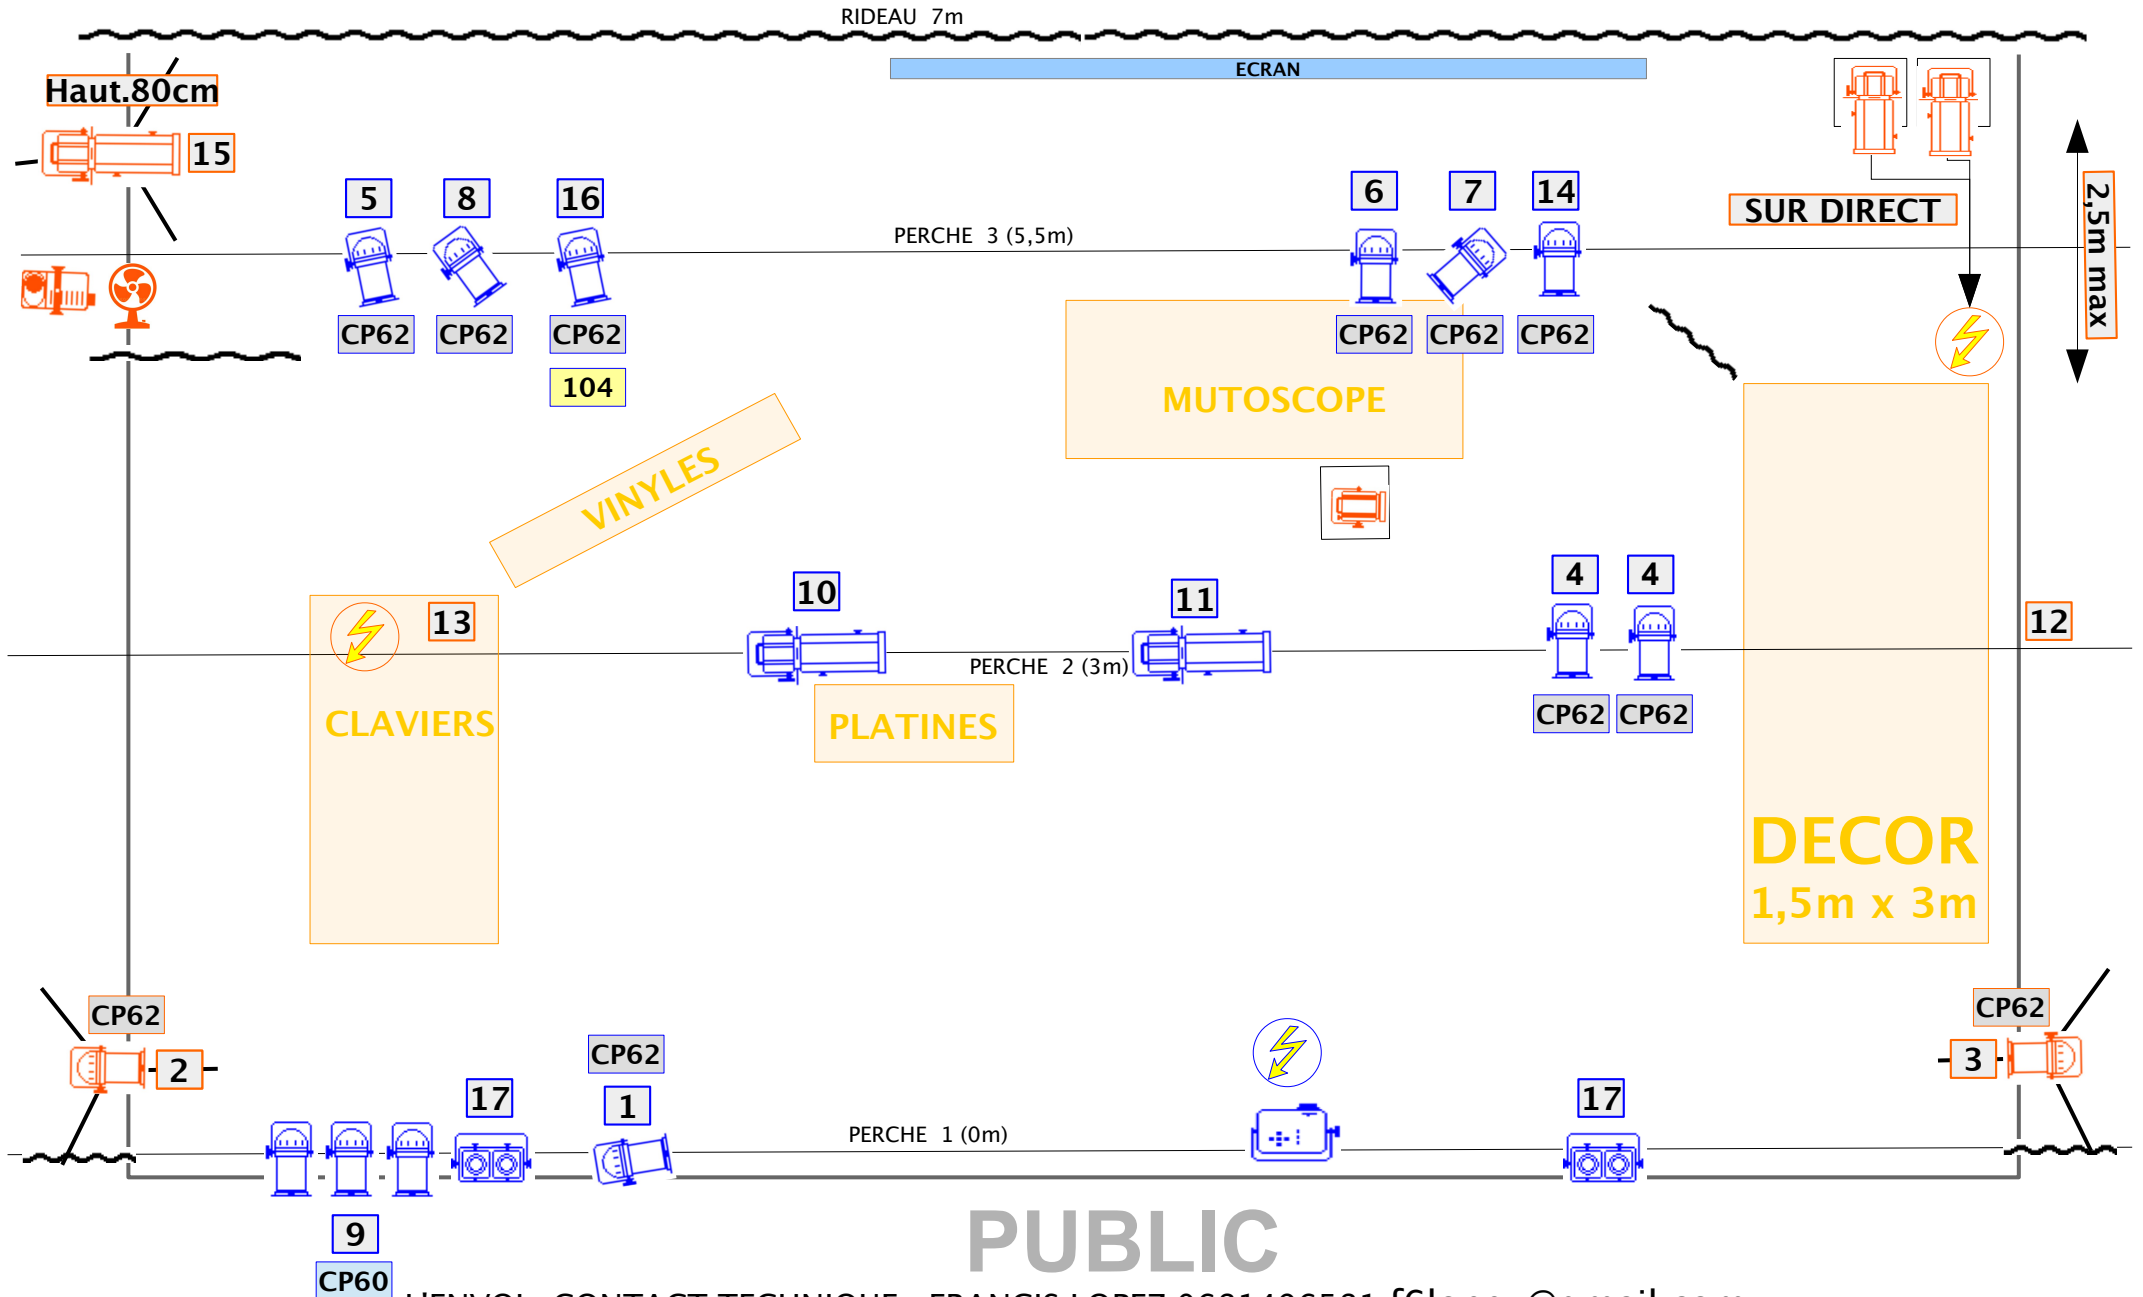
RIDEAU 7m

ECRAN

Haut.80cm

15

5 8 16

PERCHE 3 (5,5m)

6 7 14

SUR DIRECT

2,5m max

CP62 CP62 CP62

104

CP62 CP62 CP62

MUTOSCOPE

VINYLES

10

11

4 4

12

13

PERCHE 2 (3m)

CP62 CP62

CLAVIERS

PLATINES

DECOR
1,5m x 3m

CP62

2

CP62

3

CP62

17

1

17

PERCHE 1 (0m)

9

CP60

PUBLIC

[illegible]